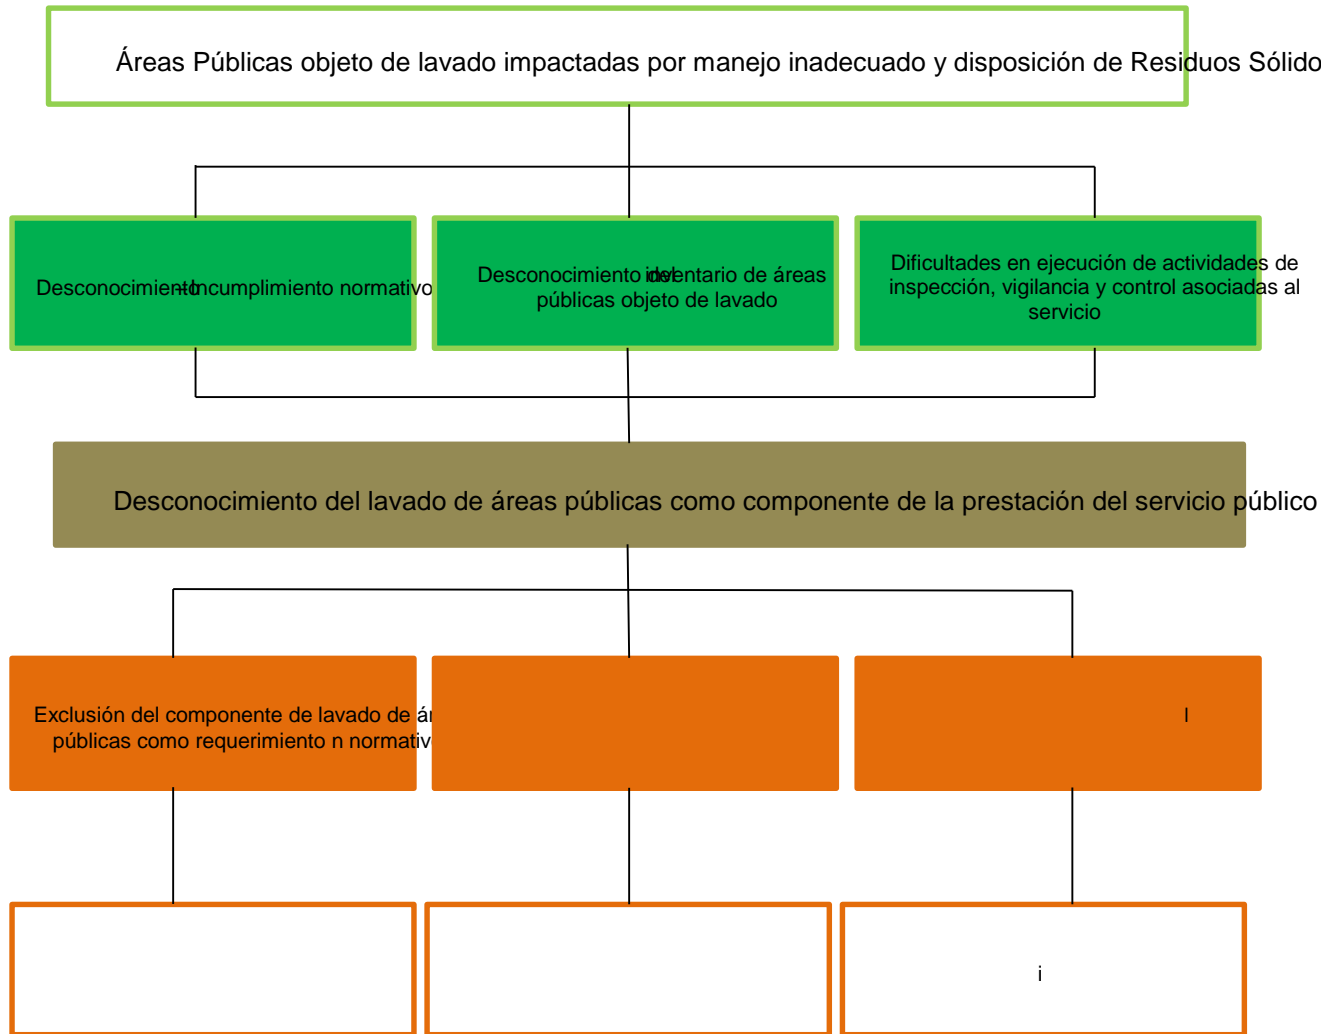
Áreas Públicas objeto de lavado impactadas por manejo inadecuado y disposición de Residuos Sólido

Desconocimiento – Incumplimiento normativo

Desconocimiento del inventario de áreas públicas objeto de lavado

Dificultades en ejecución de actividades de inspección, vigilancia y control asociadas al servicio

Desconocimiento del lavado de áreas públicas como componente de la prestación del servicio público

Exclusión del componente de lavado de ár públicas como requerimiento n normativ

l

i